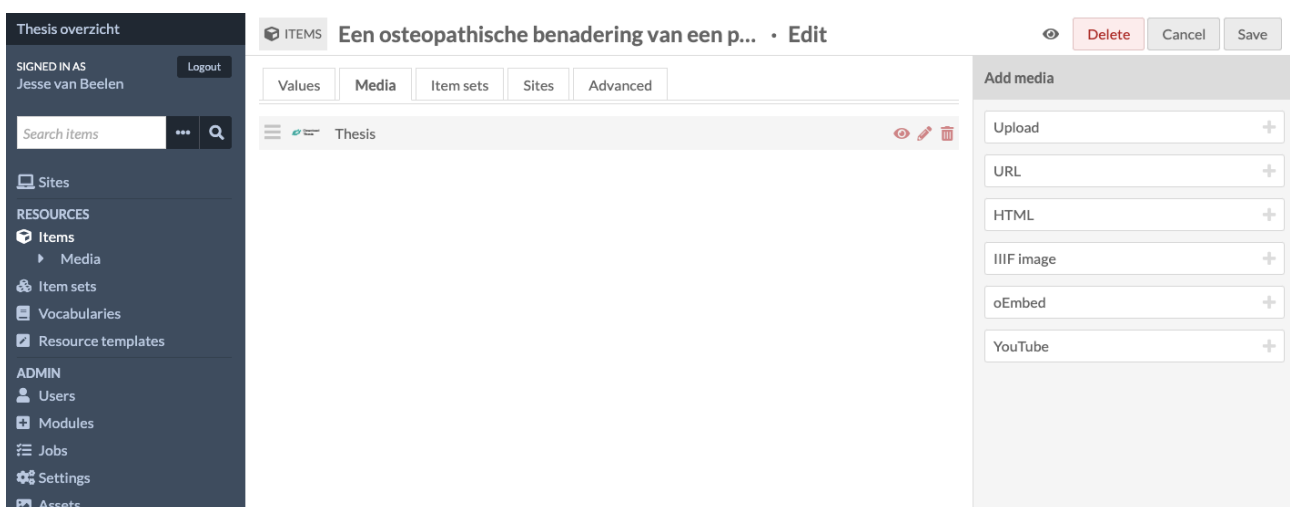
Thesis overzicht

SIGNED IN AS
Jesse van Beelen
Logout

Search items

Sites
RESOURCES
Items
Media
Item sets
Vocabularies
Resource templates
ADMIN
Users
Modules
Jobs
Settings
Assets

ITEMS Een osteopathische benadering van een p... · Edit

Delete Cancel Save

Values Media Item sets Sites Advanced

Thesis

Add media
Upload
URL
HTML
IIIF image
oEmbed
YouTube